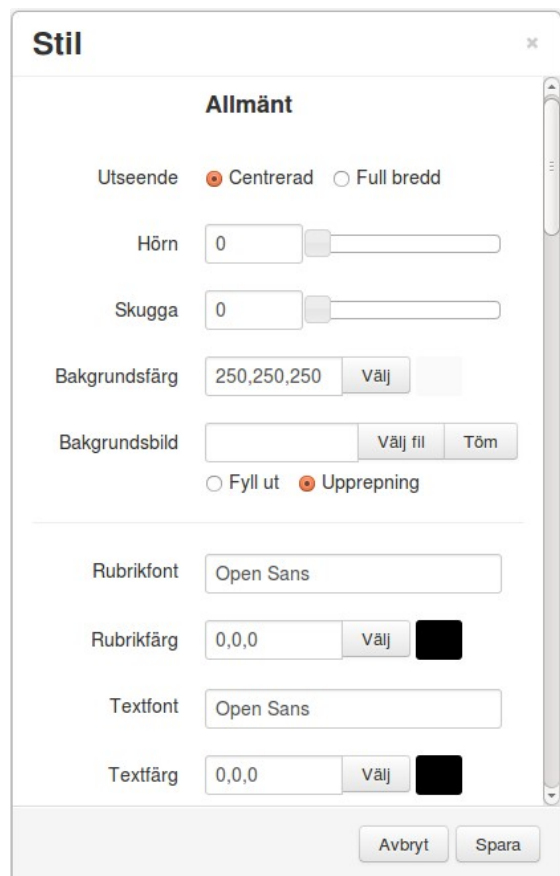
Stil

×

Allmänt

Utseende Centrerad Full bredd

Hörn 0

Skugga 0

Bakgrundsfärg 250,250,250 Välj

Bakgrundsbild Välj fil Töm

Fyll ut Upprepning

Rubrikfont Open Sans

Rubrikfärg 0,0,0 Välj

Textfont Open Sans

Textfärg 0,0,0 Välj

Avbryt Spara